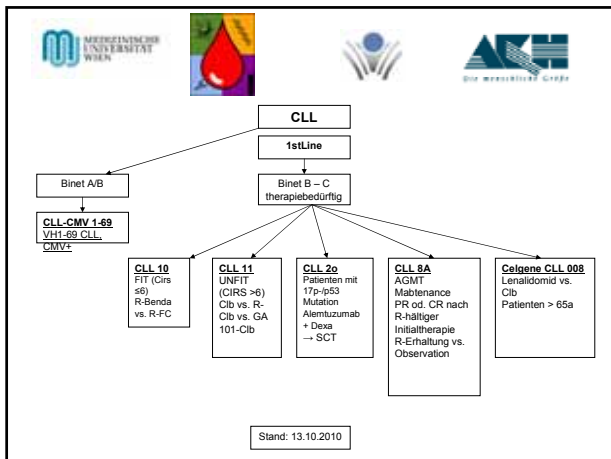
MEDIZINISCHE UNIVERSITÄT WIEN

Die menschliche Größe

CLL

1stLine

Binet A/B

Binet B – C therapiebedürftig

**CLL-CMV 1-69**
VH1-69 CLL, CMV+

**CLL 10**
FIT (Cirs ≤6)
R-Benda vs. R-FC

**CLL 11**
UNFIT (CIRS >6)
Clb vs. R-Clb vs. GA 101-Clb

**CLL 2o**
Patienten mit 17p-/p53 Mutation
Alemtuzumab + Dexa
→ SCT

**CLL 8A**
AGMT
Mabtenance
PR od. CR nach R-hältiger Initialtherapie
R-Erhaltung vs. Observation

**Celgene CLL 008**
Lenalidomid vs. Clb
Patienten > 65a

Stand: 13.10.2010